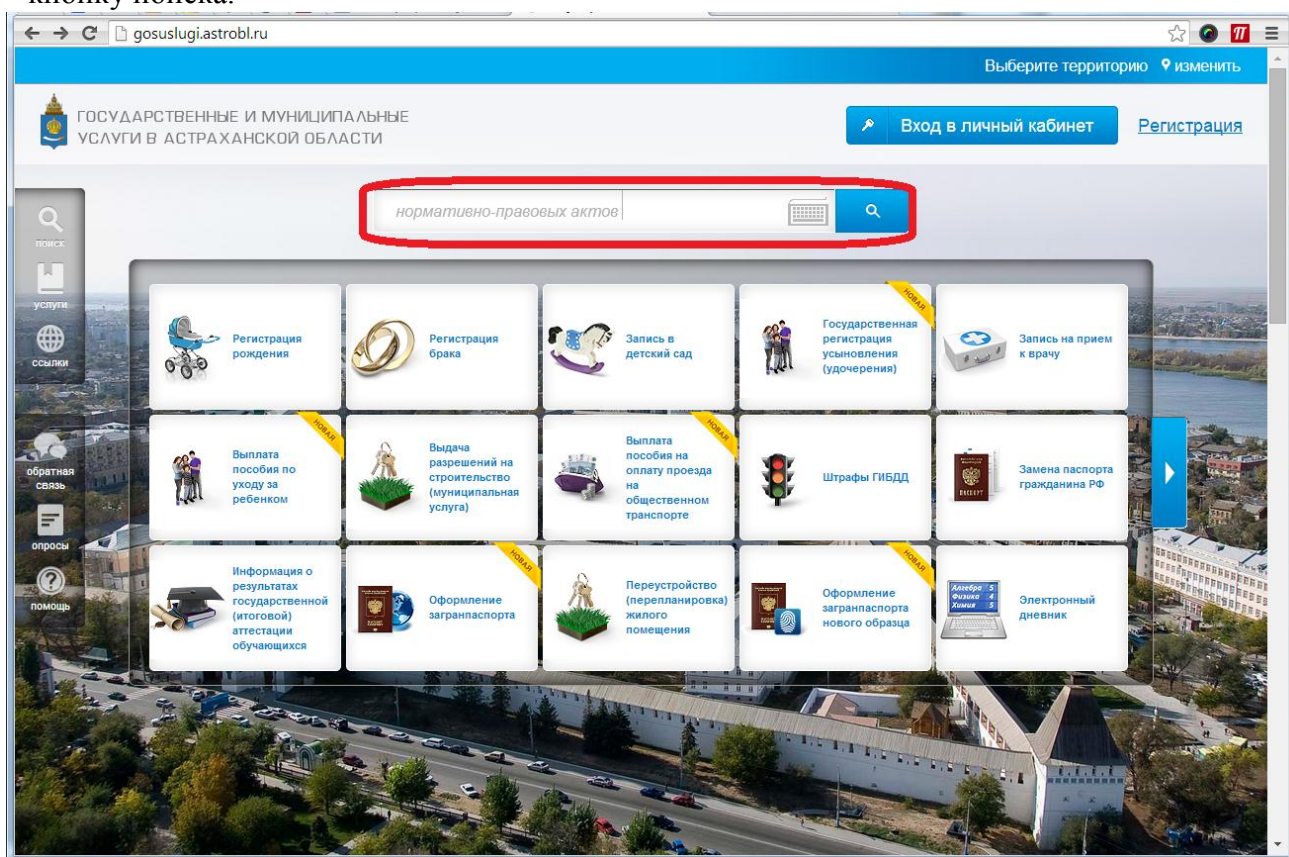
кнопку поиска.

gosuslugi.astrobl.ru

Выберите территорию изменить

ГОСУДАРСТВЕННЫЕ И МУНИЦИПАЛЬНЫЕ УСЛУГИ В АСТРАХАНСКОЙ ОБЛАСТИ

Вход в личный кабинет

Регистрация

нормативно-правовых актов

поиск

услуги

ссылки

обратная связь

опросы

помощь

Регистрация рождения

Регистрация брака

Запись в детский сад

НОВАЯ

Государственная регистрация усыновления (удочерения)

Запись на прием к врачу

НОВАЯ

Выплата пособия по уходу за ребенком

Выдача разрешений на строительство (муниципальная услуга)

НОВАЯ

Выплата пособия на оплату проезда на общественном транспорте

Штрафы ГИБДД

ПАСПОРТ

Замена паспорта гражданина РФ

Информация о результатах государственной (итоговой) аттестации обучающихся

НОВАЯ

Оформление загранпаспорта

Переустройство (перепланировка) жилого помещения

НОВАЯ

Оформление загранпаспорта нового образца

Алгебра 5
Физика 4
Химия 5

Электронный дневник